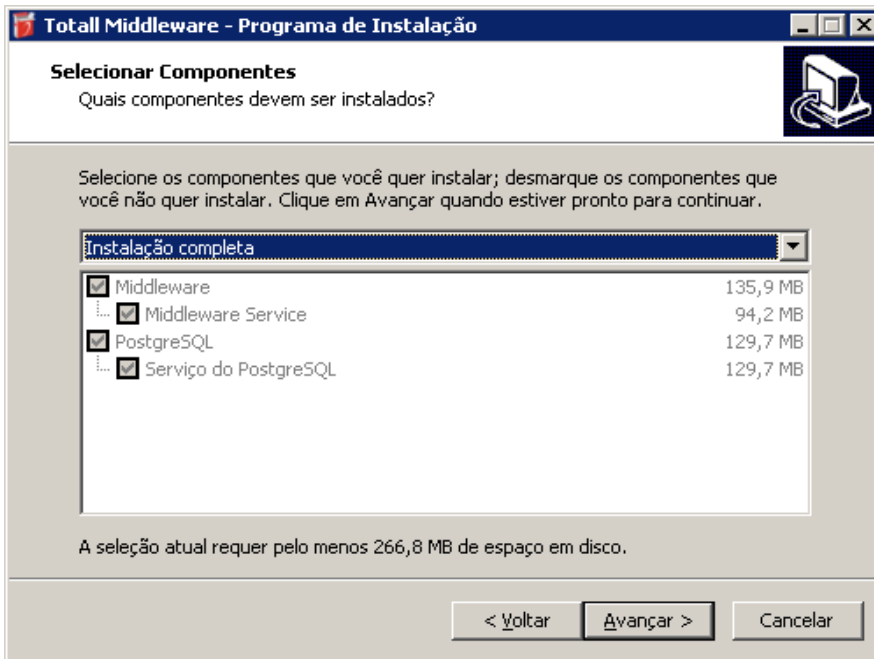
Totall Middleware - Programa de Instalação

Selecionar Componentes
Quais componentes devem ser instalados?

Selecione os componentes que você quer instalar; desmarque os componentes que você não quer instalar. Clique em Avançar quando estiver pronto para continuar.

Instalação completa

| | |
|---|---|
| Middleware | 135,9 MB |
| Middleware Service | 94,2 MB |
| PostgreSQL | 129,7 MB |
| Serviço do PostgreSQL | 129,7 MB |

A seleção atual requer pelo menos 266,8 MB de espaço em disco.

< Voltar
Avançar >
Cancelar